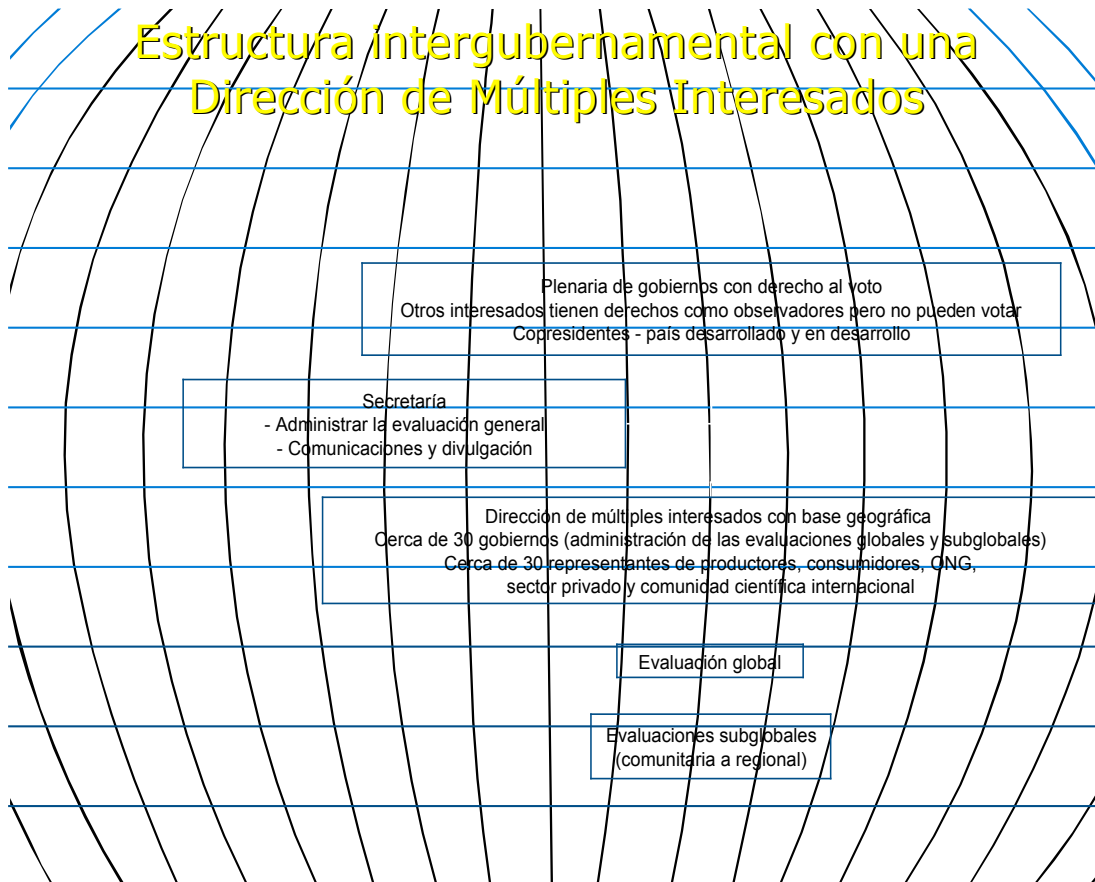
Estructura intergubernamental con una Dirección de Múltiples Interesados

Plenaria de gobiernos con derecho al voto
Otros interesados tienen derechos como observadores pero no pueden votar
Copresidentes - país desarrollado y en desarrollo

Secretaría
- Administrar la evaluación general
- Comunicaciones y divulgación

Direccion de múltiples interesados con base geográfica
Cerca de 30 gobiernos (administración de las evaluaciones globales y subglobales)
Cerca de 30 representantes de productores, consumidores, ONG, sector privado y comunidad científica internacional

Evaluación global

Evaluaciones subglobales
(comunitaria a regional)